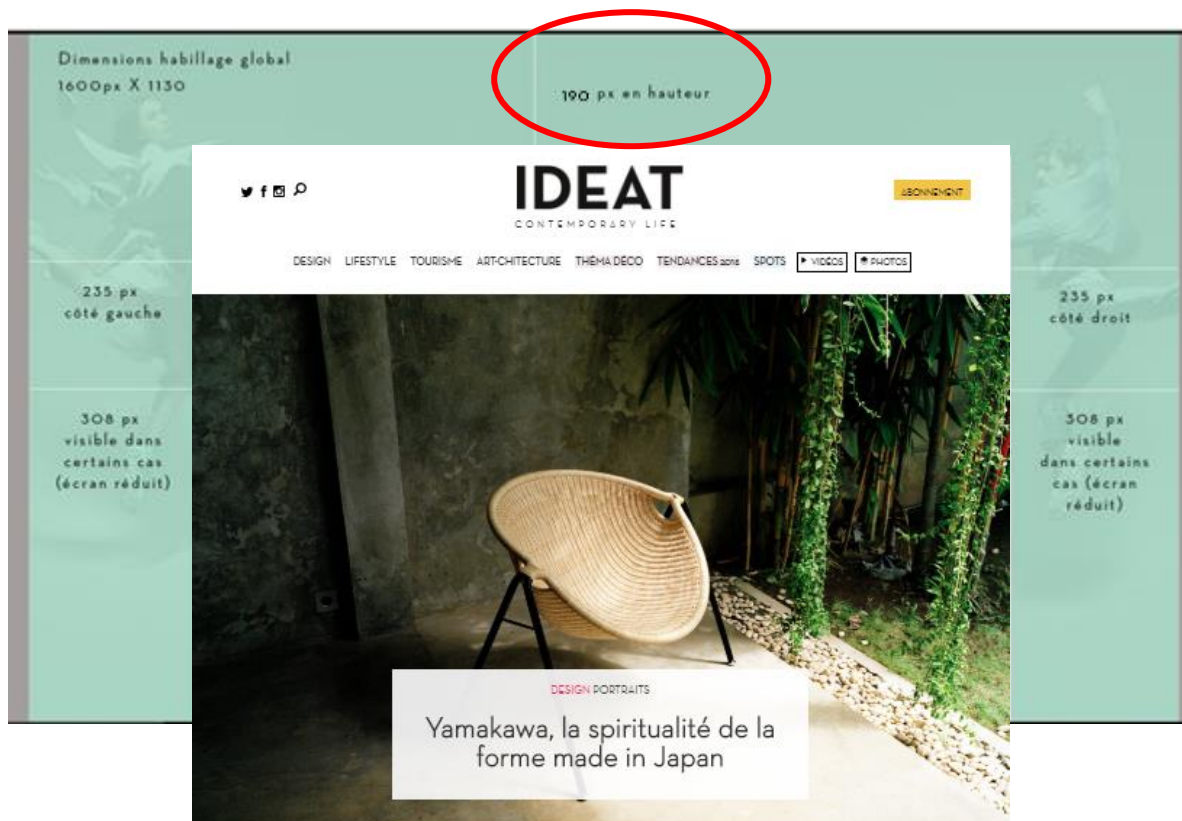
Dimensions habillage global
1600px X 1130

190 px en hauteur

IDEAT
CONTEMPORARY LIFE

ABONNEMENT

DESIGN LIFESTYLE TOURISME ART-CHITECTURE THÉMA DÉCO TENDANCES 2016 SPOTS ▶ VIDÉOS PHOTOS

235 px
côté gauche

235 px
côté droit

308 px
visible dans
certains cas
(écran réduit)

308 px
visible
dans certains
cas (écran
réduit)

DESIGN PORTRAITS
Yamakawa, la spiritualité de la forme made in Japan